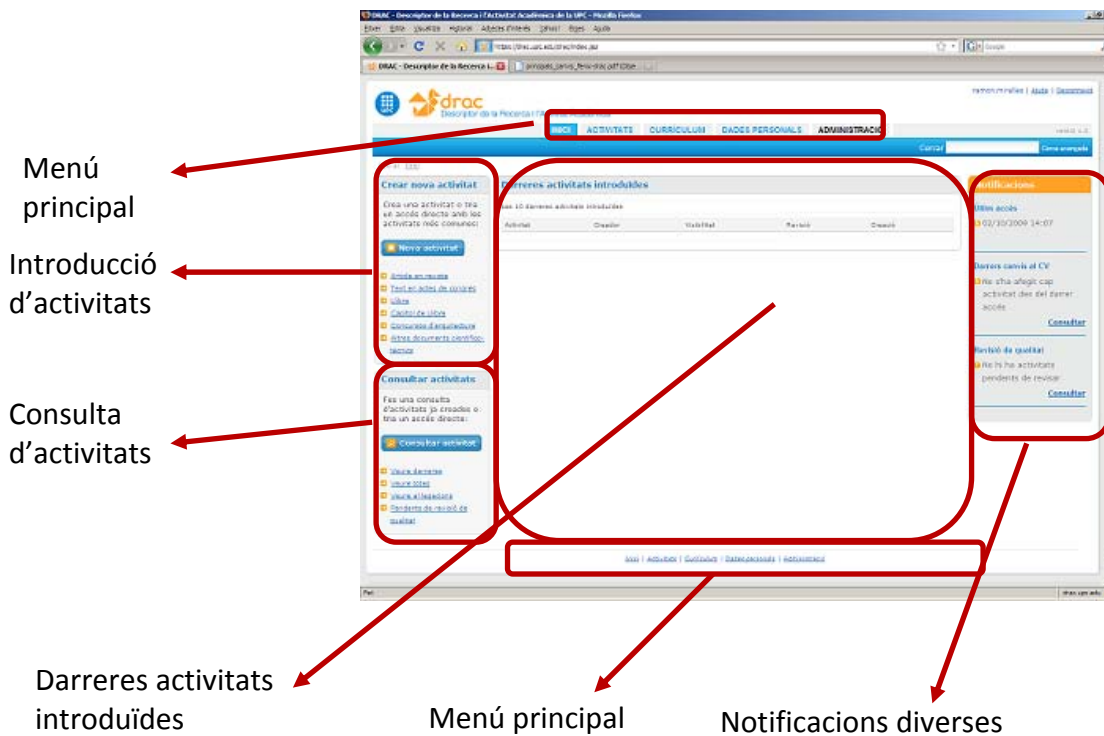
DRAC - Descriptor de la Recerca i l'Activitat Acadèmica de la UPC - Mozilla Firefox

Fitxer Edita Visualitza Historial Adreces d'interès Eines Ajuda

https://drac.upc.edu/drac/index.jsp

DRAC - Descriptor de la Recerca i l...

drac
Descriptor de la Recerca i l'Activitat Acadèmica

INICI ACTIVITATS CURRÍCULUM DADES PERSONALS ADMINISTRACIÓ

Cercar Cerca avançada

Crear nova activitat
Crea una activitat o tria un accés directe amb les activitats més comunes:
Nova activitat
Article en revista
Text en actes de congrés
Llibre
Capítol de llibre
Concursos d'arquitectura
Altres documents científico-tècnics

Consultar activitats
Fes una consulta d'activitats ja creades o tria un accés directe:
Consultar activitat
Veure darreres
Veure totes
Veure al legadora
Pendents de revisió de qualitat

Darreres activitats introduïdes
Les 10 darreres activitats introduïdes
Activitat Creador Visibilitat Revisió Creació

Notificacions
Últim accés
02/10/2009 14:07
Darrers canvis al CV
No s'ha afegit cap activitat des del darrer accés
Consultar
Revisió de qualitat
No hi ha activitats pendents de revisar
Consultar

Inici | Activitats | Currículum | Dades personals | Administració

Menú principal

Introducció d'activitats

Consulta d'activitats

Darreres activitats introduïdes

Menú principal

Notificacions diverses